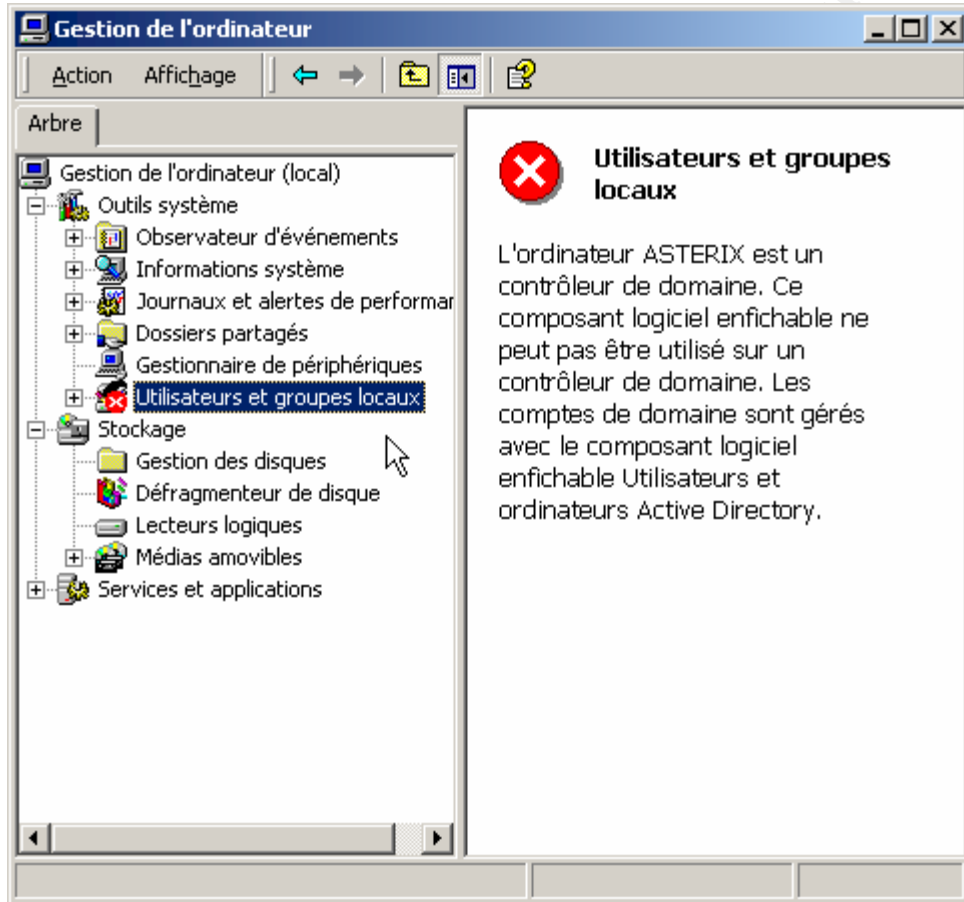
Gestion de l'ordinateur

Action Affichage

Arbre

Gestion de l'ordinateur (local)
Outils système
Observateur d'événements
Informations système
Journaux et alertes de performar
Dossiers partagés
Gestionnaire de périphériques
Utilisateurs et groupes locaux
Stockage
Gestion des disques
Défragmenteur de disque
Lecteurs logiques
Médias amovibles
Services et applications

Utilisateurs et groupes locaux

L'ordinateur ASTERIX est un contrôleur de domaine. Ce composant logiciel enfichable ne peut pas être utilisé sur un contrôleur de domaine. Les comptes de domaine sont gérés avec le composant logiciel enfichable Utilisateurs et ordinateurs Active Directory.